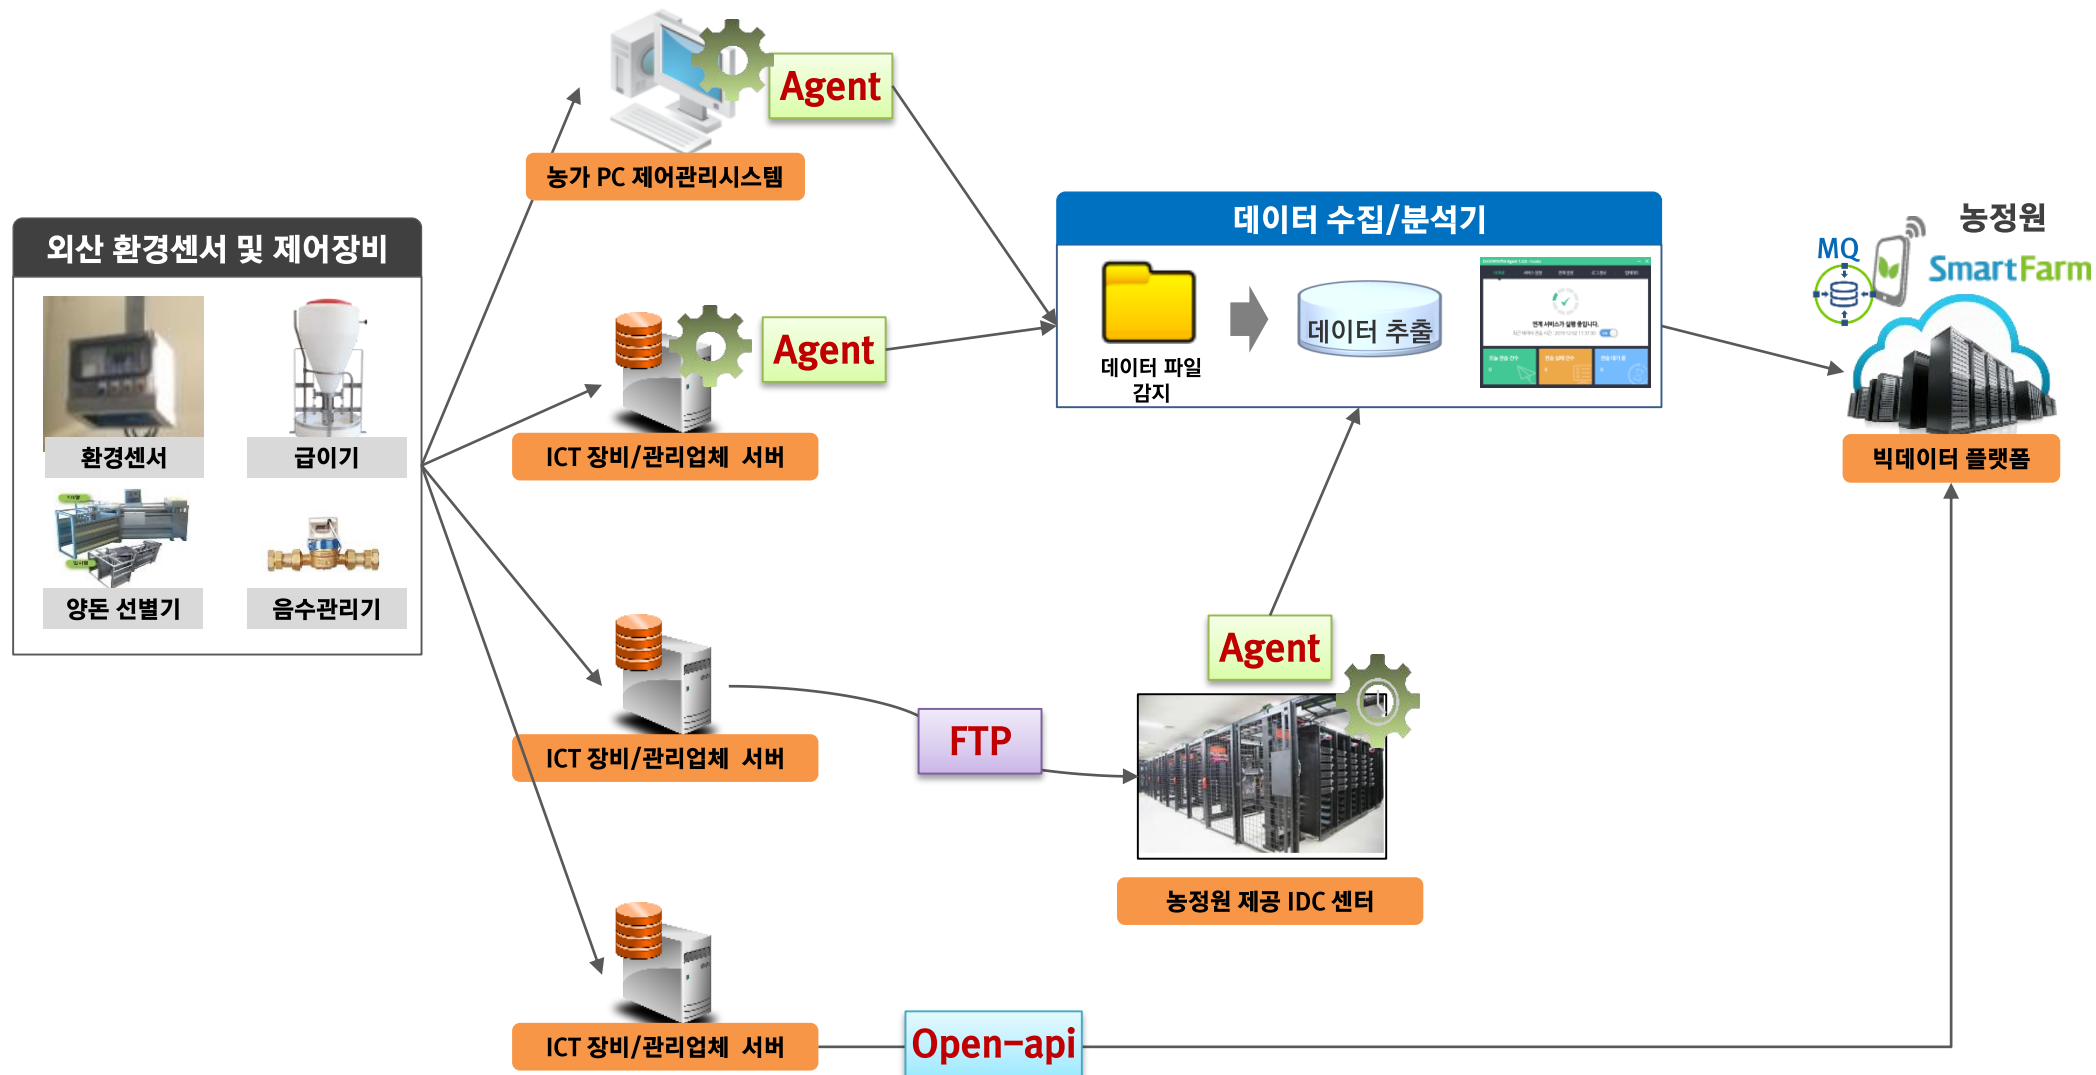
Agent

농가 PC 제어관리시스템

외산 환경센서 및 제어장비

환경센서

급이기

양돈 선별기

음수관리기

Agent

ICT 장비/관리업체 서버

데이터 수집/분석기

데이터 파일 감지

데이터 추출

농정원

MQ

SmartFarm

빅데이터 플랫폼

ICT 장비/관리업체 서버

FTP

Agent

농정원 제공 IDC 센터

ICT 장비/관리업체 서버

Open-api